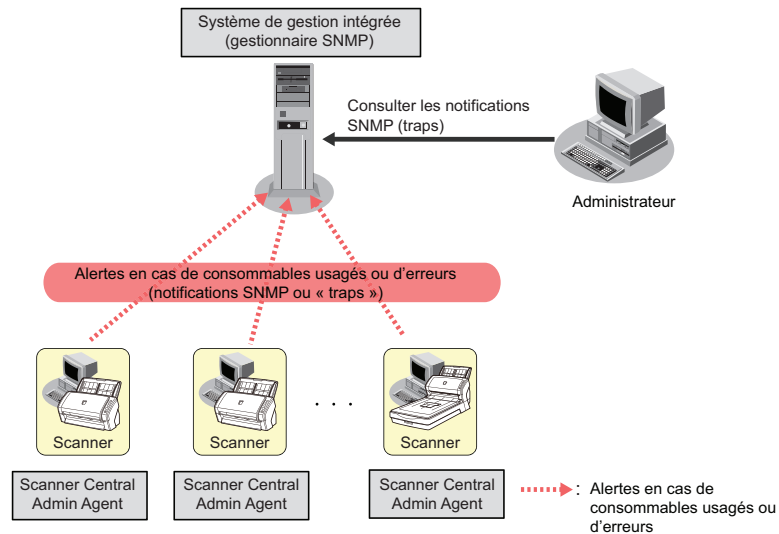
Système de gestion intégrée (gestionnaire SNMP)

Consulter les notifications SNMP (traps)

Administrateur

Alertes en cas de consommables usagés ou d’erreurs (notifications SNMP ou « traps »)

Scanner

Scanner

. . .

Scanner

Scanner Central Admin Agent

Scanner Central Admin Agent

Scanner Central Admin Agent

: Alertes en cas de consommables usagés ou d’erreurs